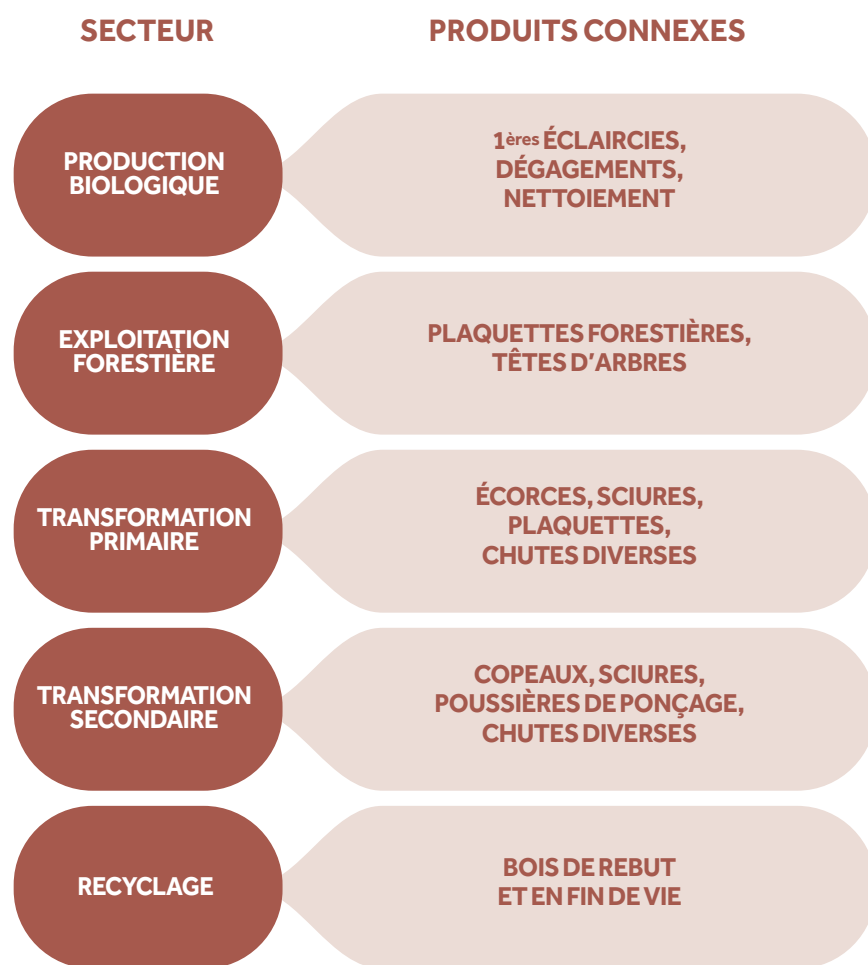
| SECTEUR | PRODUITS CONNEXES |
|---|---|
| PRODUCTION BIOLOGIQUE | 1$^{\text{ères}}$ ÉCLAIRCIES, DÉGAGEMENTS, NETTOIEMENT |
| EXPLOITATION FORESTIÈRE | PLAQUETTES FORESTIÈRES, TÊTES D'ARBRES |
| TRANSFORMATION PRIMAIRE | ÉCORCES, SCIURES, PLAQUETTES, CHUTES DIVERSES |
| TRANSFORMATION SECONDAIRE | COPEAUX, SCIURES, POUSSIÈRES DE PONÇAGE, CHUTES DIVERSES |
| RECYCLAGE | BOIS DE REBUT ET EN FIN DE VIE |